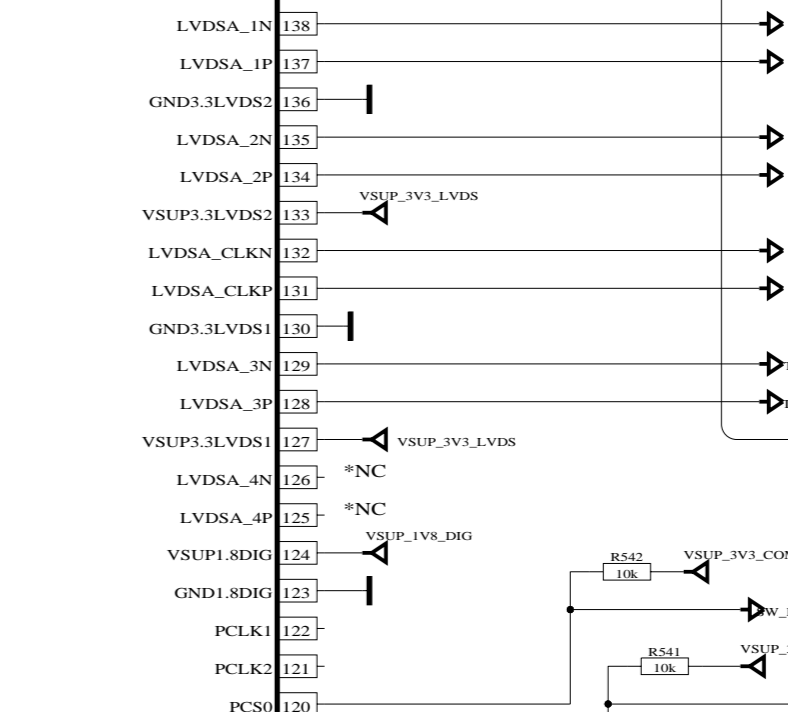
LVDSA_1N 138
LVDSA_1P 137
GND3.3LVDS2 136
LVDSA_2N 135
LVDSA_2P 134
VSUP3.3LVDS2 133
VSUP_3V3_LVDS
LVDSA_CLKN 132
LVDSA_CLKP 131
GND3.3LVDS1 130
LVDSA_3N 129
LVDSA_3P 128
VSUP3.3LVDS1 127
VSUP_3V3_LVDS
LVDSA_4N 126
*NC
LVDSA_4P 125
*NC
VSUP1.8DIG 124
VSUP_1V8_DIG
GND1.8DIG 123
R542
10k
VSUP_3V3_CO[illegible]
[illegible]W_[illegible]
PCLK1 122
R541
10k
VSUP_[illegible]
PCLK2 121
PCS0 120